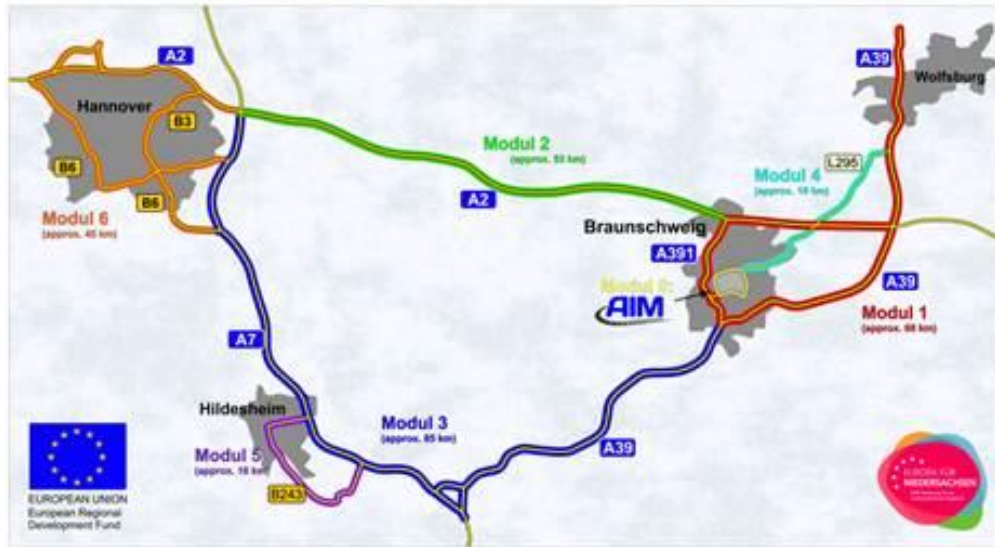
A2

Hannover

B3

B6

B6

Modul 6
(approx. 40 km)

Modul 2
(approx. 50 km)

A2

A39

Wolfsburg

L295

Modul 4
(approx. 10 km)

Braunschweig

A391

Modul 0:

AIM

A39

Modul 1
(approx. 60 km)

A7

Hildesheim

Modul 5
(approx. 10 km)

B243

Modul 3
(approx. 85 km)

A39

EUROPEAN UNION
European Regional Development Fund

EUROPA FÜR NIEDERSACHSEN
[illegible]